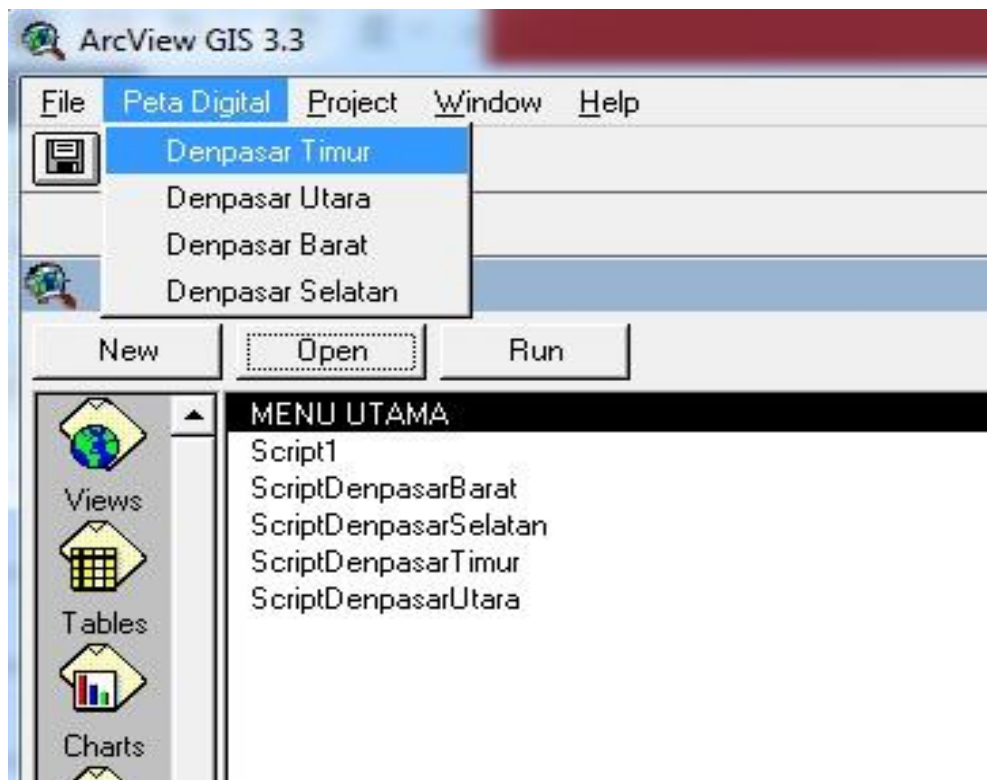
ArcView GIS 3.3

File Peta Digital Project Window Help

Denpasar Timur
Denpasar Utara
Denpasar Barat
Denpasar Selatan

New Open Run

Views
Tables
Charts

MENU UTAMA
Script1
ScriptDenpasarBarat
ScriptDenpasarSelatan
ScriptDenpasarTimur
ScriptDenpasarUtara